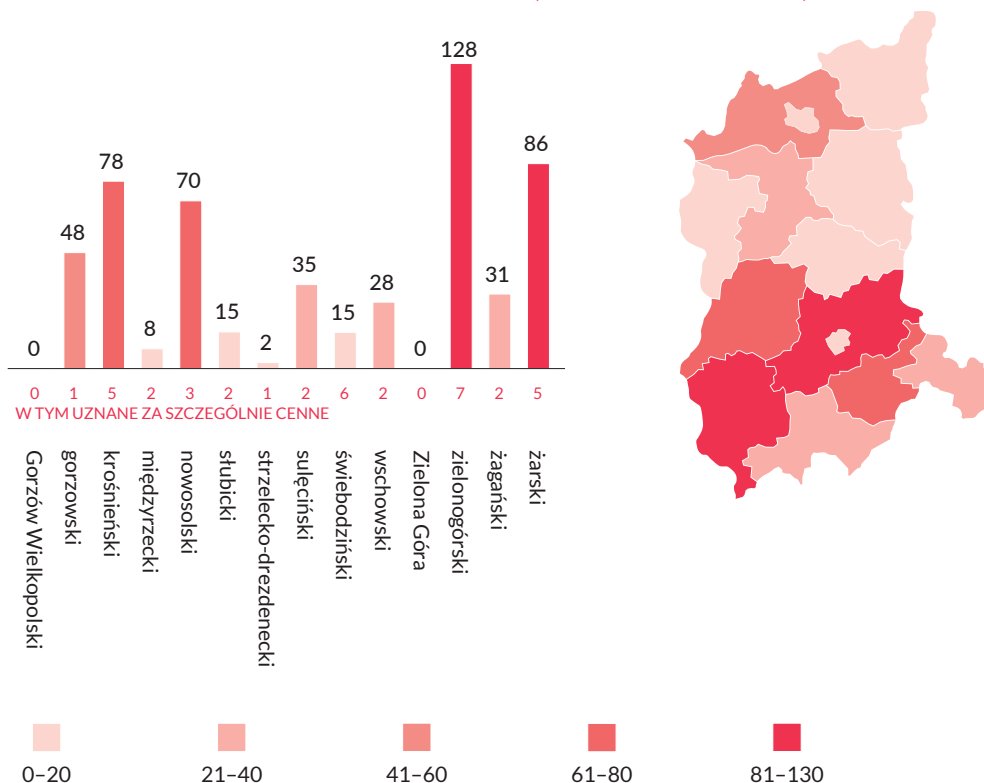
| Gorzów Wielkopolski | gorzowski | krośnieński | międzyrzecki | nowosolski | słubicki | strzelecko-drezdenecki | sulęciński | świebodziński | wschowski | Zielona Góra | zielonogórski | żagański | żarski |
|---|---|---|---|---|---|---|---|---|---|---|---|---|---|
| 0 | 48 | 78 | 8 | 70 | 15 | 2 | 35 | 15 | 28 | 0 | 128 | 31 | 86 |
| 0 | 1 | 5 | 2 | 3 | 2 | 1 | 2 | 6 | 2 | 0 | 7 | 2 | 5 |

W TYM UZNANE ZA SZCZEGÓLNIE CENNE

0–20
21–40
41–60
61–80
81–130